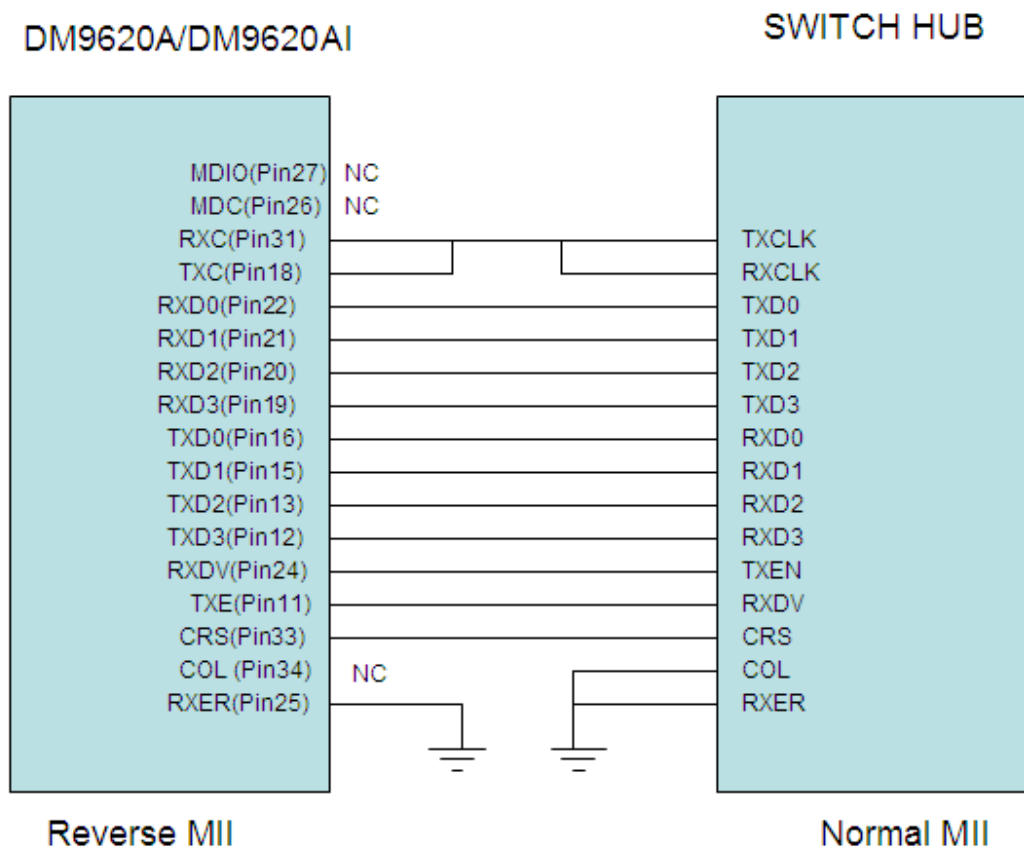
DM9620A/DM9620AI

SWITCH HUB

MDIO(Pin27) NC
MDC(Pin26) NC
RXC(Pin31)
TXC(Pin18)
RXD0(Pin22)
RXD1(Pin21)
RXD2(Pin20)
RXD3(Pin19)
TXD0(Pin16)
TXD1(Pin15)
TXD2(Pin13)
TXD3(Pin12)
RXDV(Pin24)
TXE(Pin11)
CRS(Pin33)
COL (Pin34) NC
RXER(Pin25)

TXCLK
RXCLK
TXD0
TXD1
TXD2
TXD3
RXD0
RXD1
RXD2
RXD3
TXEN
RXDV
CRS
COL
RXER

Reverse MII

Normal MII